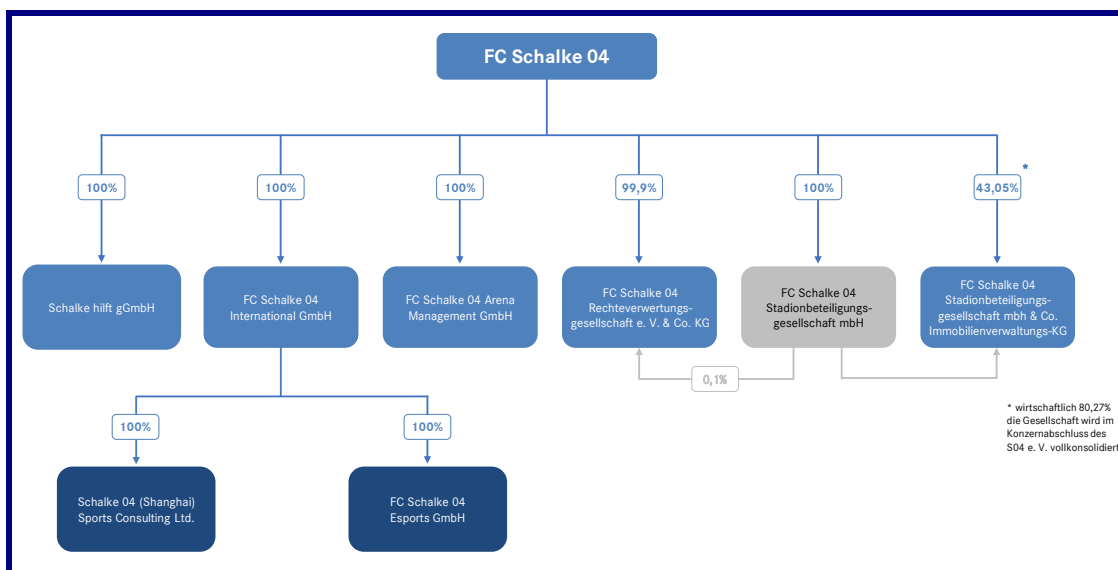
FC Schalke 04

100%

100%

100%

99,9%

100%

43,05%

*

Schalke hilft gGmbH

FC Schalke 04 International GmbH

FC Schalke 04 Arena Management GmbH

FC Schalke 04 Rechteverwertungsgesellschaft e. V. & Co. KG

FC Schalke 04 Stadionbeteiligungsgesellschaft mbH

FC Schalke 04 Stadionbeteiligungsgesellschaft mbh & Co. Immobilienverwaltungs-KG

0,1%

* wirtschaftlich 80,27% die Gesellschaft wird im Konzernabschluss des S04 e. V. vollkonsolidiert

100%

100%

Schalke 04 (Shanghai) Sports Consulting Ltd.

FC Schalke 04 Esports GmbH